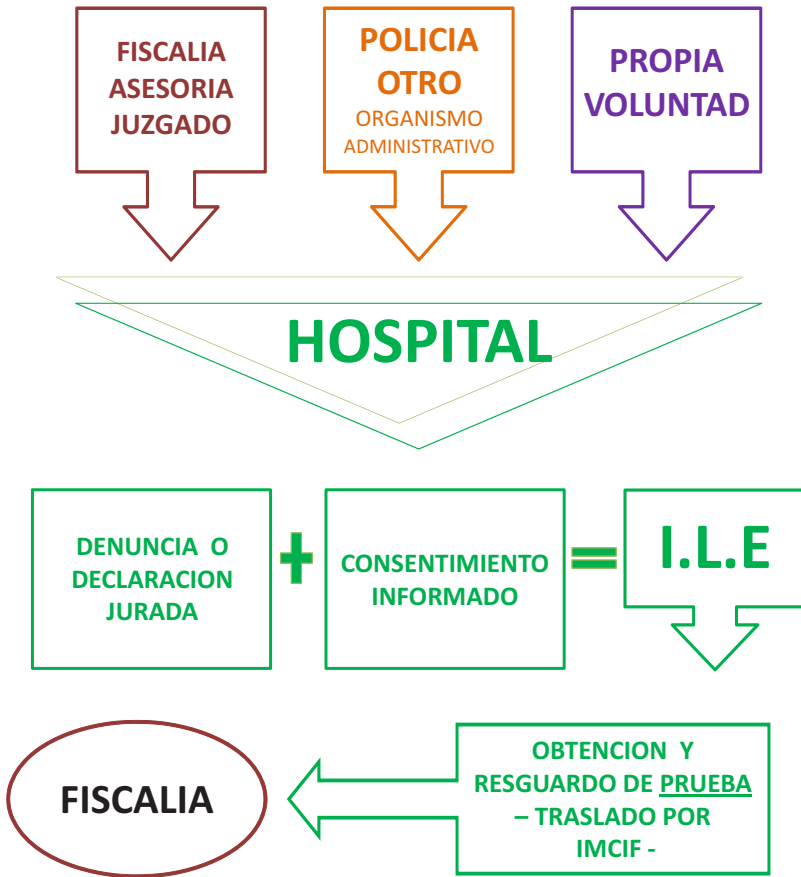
FISCALIA
ASESORIA
JUZGADO

POLICIA
OTRO
ORGANISMO
ADMINISTRATIVO

PROPIA
VOLUNTAD

HOSPITAL

DENUNCIA O DECLARACION JURADA

+

CONSENTIMIENTO INFORMADO

=

I.L.E

FISCALIA

OBTENCION Y RESGUARDO DE PRUEBA – TRASLADO POR IMCIF -